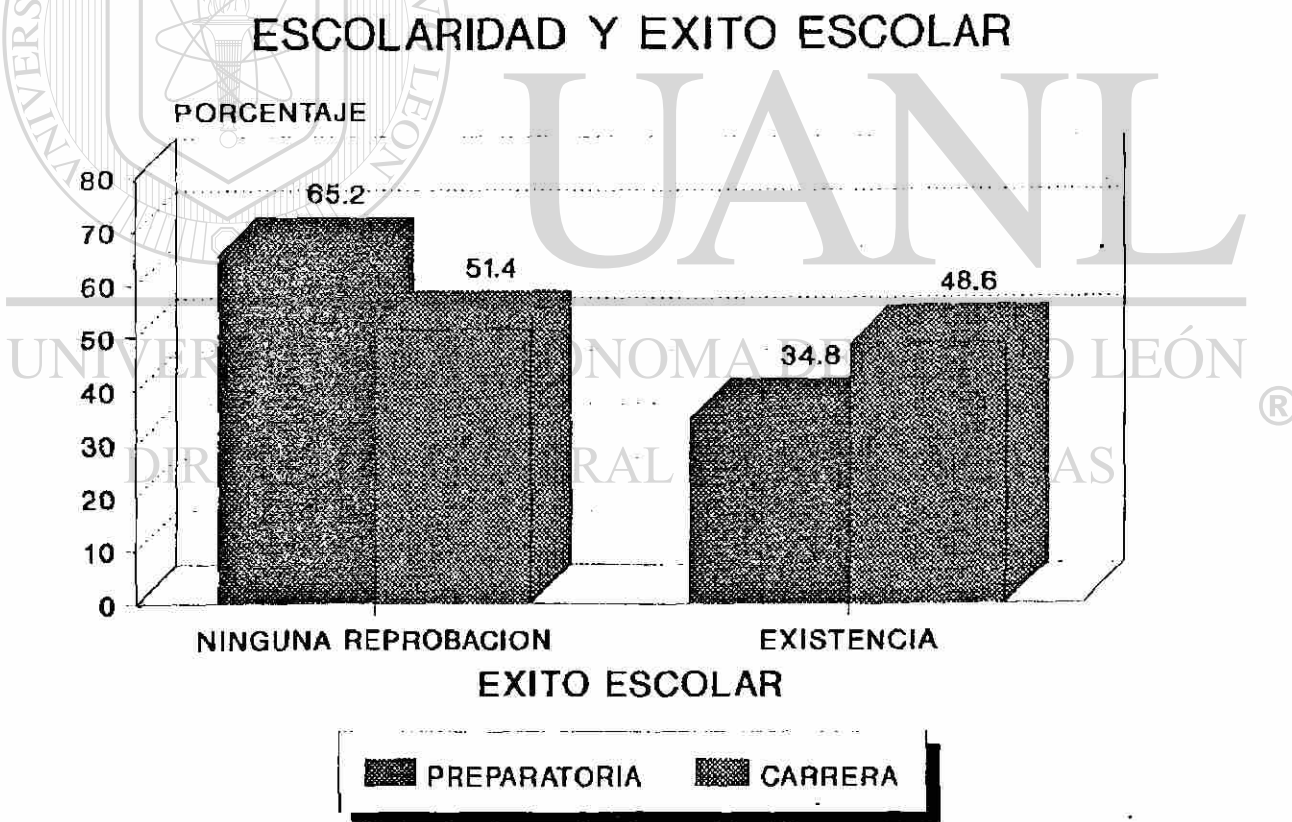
ESCOLARIDAD Y EXITO ESCOLAR

PORCENTAJE

80
70
60
50
40
30
20
10
0

65.2
51.4
34.8
48.6

NINGUNA REPROBACION
EXISTENCIA

EXITO ESCOLAR

PREPARATORIA
CARRERA

UANL
UNIVERSIDAD AUTÓNOMA DE NUEVO LEÓN
®
DIRECCIÓN GENERAL DE BIBLIOTECAS